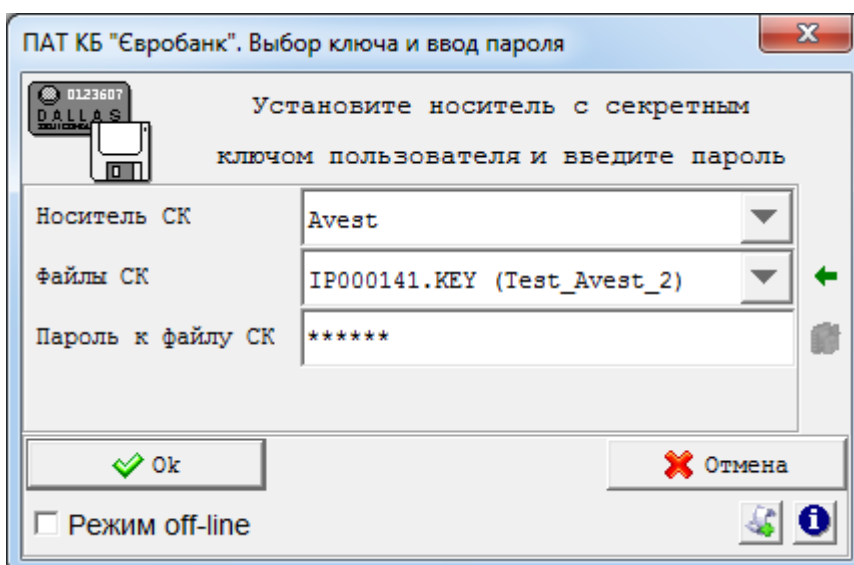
ПАТ КБ "Євробанк". Выбор ключа и ввод пароля

0123607
DALLAS

Установите носитель с секретным ключом пользователя и введите пароль

Носитель СК
Avest

Файлы СК
IP000141.KEY (Test_Avest_2)

Пароль к файлу СК
******

Ok
Отмена

Режим off-line